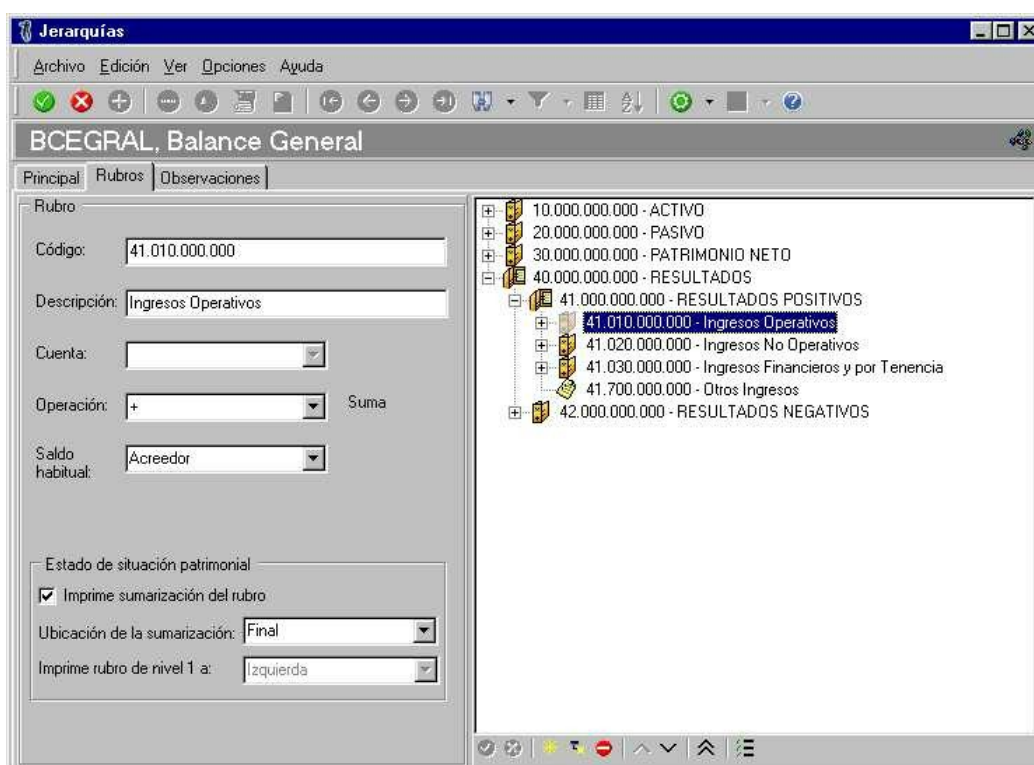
Jerarquías

Archivo Edición Ver Opciones Ayuda

BCEGRAL, Balance General

Principal Rubros Observaciones

Rubro

Código: 41.010.000.000

Descripción: Ingresos Operativos

Cuenta:

Operación: + Suma

Saldo habitual: Acreedor

Estado de situación patrimonial

Imprime sumarización del rubro

Ubicación de la sumarización: Final

Imprime rubro de nivel 1 a: Izquierda

10.000.000.000 - ACTIVO
20.000.000.000 - PASIVO
30.000.000.000 - PATRIMONIO NETO
40.000.000.000 - RESULTADOS
41.000.000.000 - RESULTADOS POSITIVOS
41.010.000.000 - Ingresos Operativos
41.020.000.000 - Ingresos No Operativos
41.030.000.000 - Ingresos Financieros y por Tenencia
41.700.000.000 - Otros Ingresos
42.000.000.000 - RESULTADOS NEGATIVOS